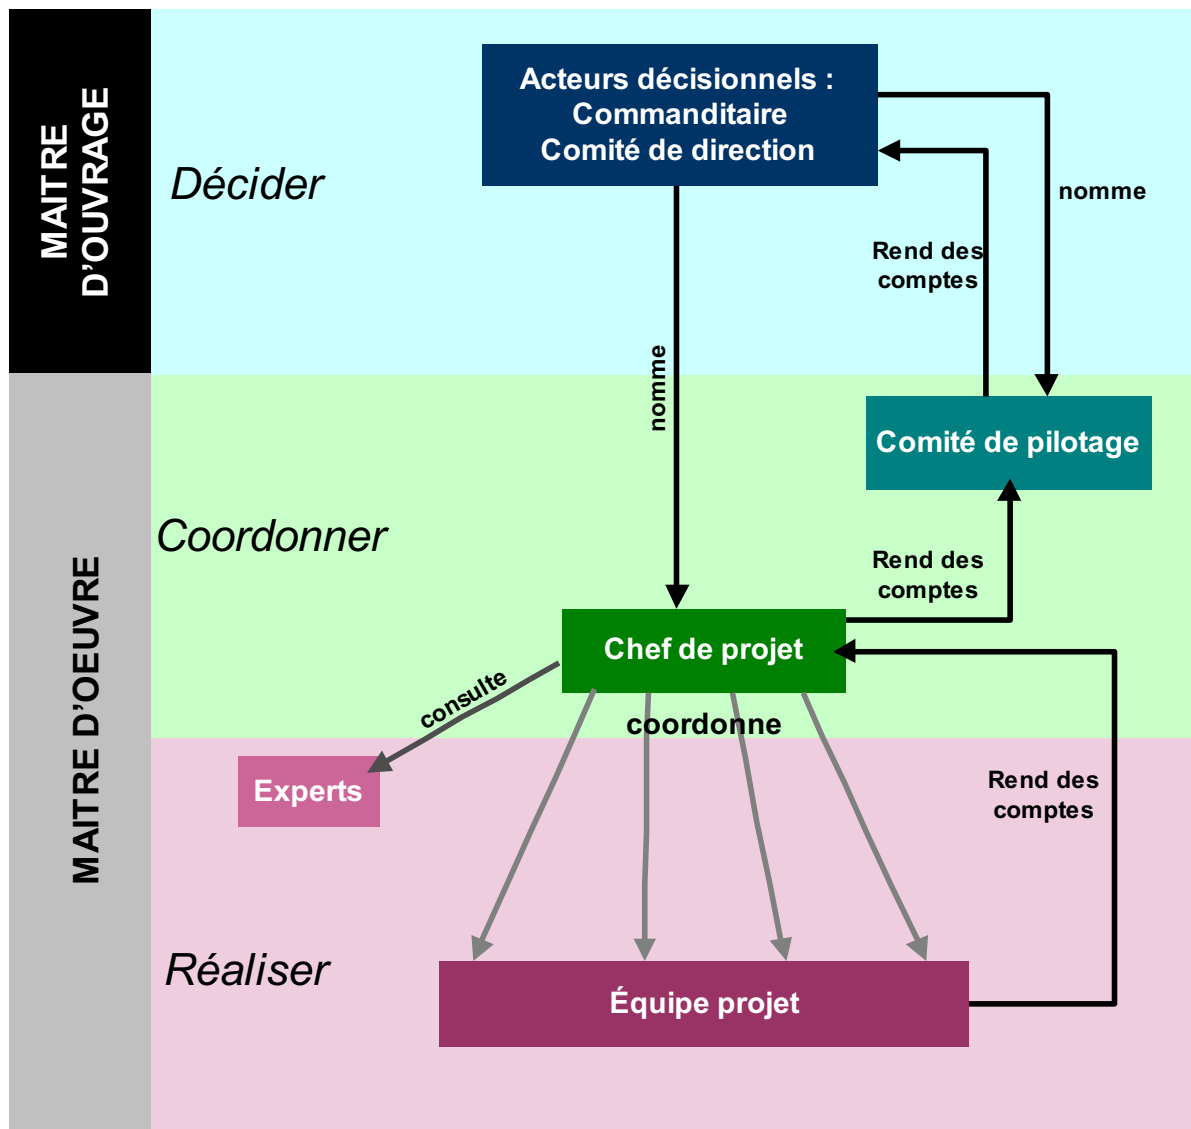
MAITRE D'OUVRAGE

Décider

Acteurs décisionnels :
Commanditaire
Comité de direction

nomme

Rend des comptes

nomme

Comité de pilotage

MAITRE D'OEUVRE

Coordonner

Rend des comptes

Chef de projet

consulte

coordonne

Experts

Rend des comptes

Réaliser

Équipe projet